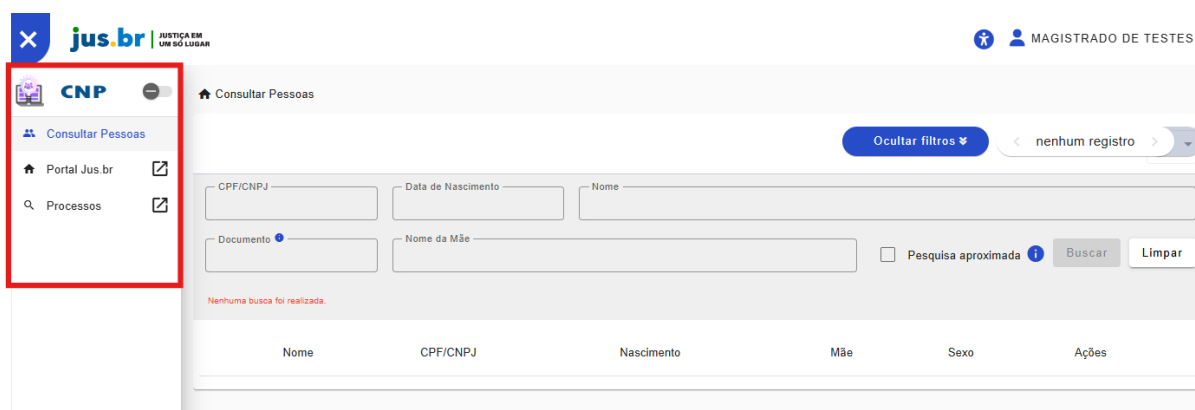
jus.br | JUSTIÇA EM UM SÓ LUGAR

MAGISTRADO DE TESTES

CNP

Consultar Pessoas

Portal Jus.br

Processos

Consultar Pessoas

Ocultar filtros

nenhum registro

CPF/CNPJ

Data de Nascimento

Nome

Documento

Nome da Mãe

Pesquisa aproximada

Buscar

Limpar

Nenhuma busca foi realizada.

| Nome | CPF/CNPJ | Nascimento | Mãe | Sexo | Ações |
|---|---|---|---|---|---|